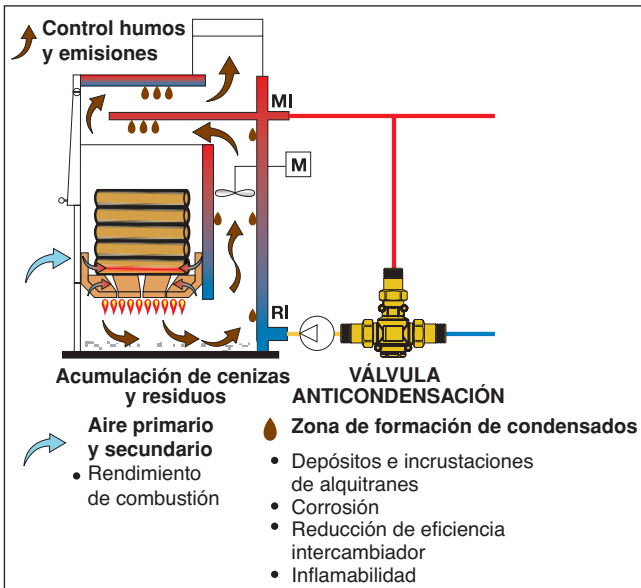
Control humos y emisiones

MI

M

RI

Acumulación de cenizas y residuos

VÁLVULA ANTICONDENSACIÓN

Aire primario y secundario
• Rendimiento de combustión

Zona de formación de condensados
• Depósitos e incrustaciones de alquitranes
• Corrosión
• Reducción de eficiencia intercambiador
• Inflamabilidad